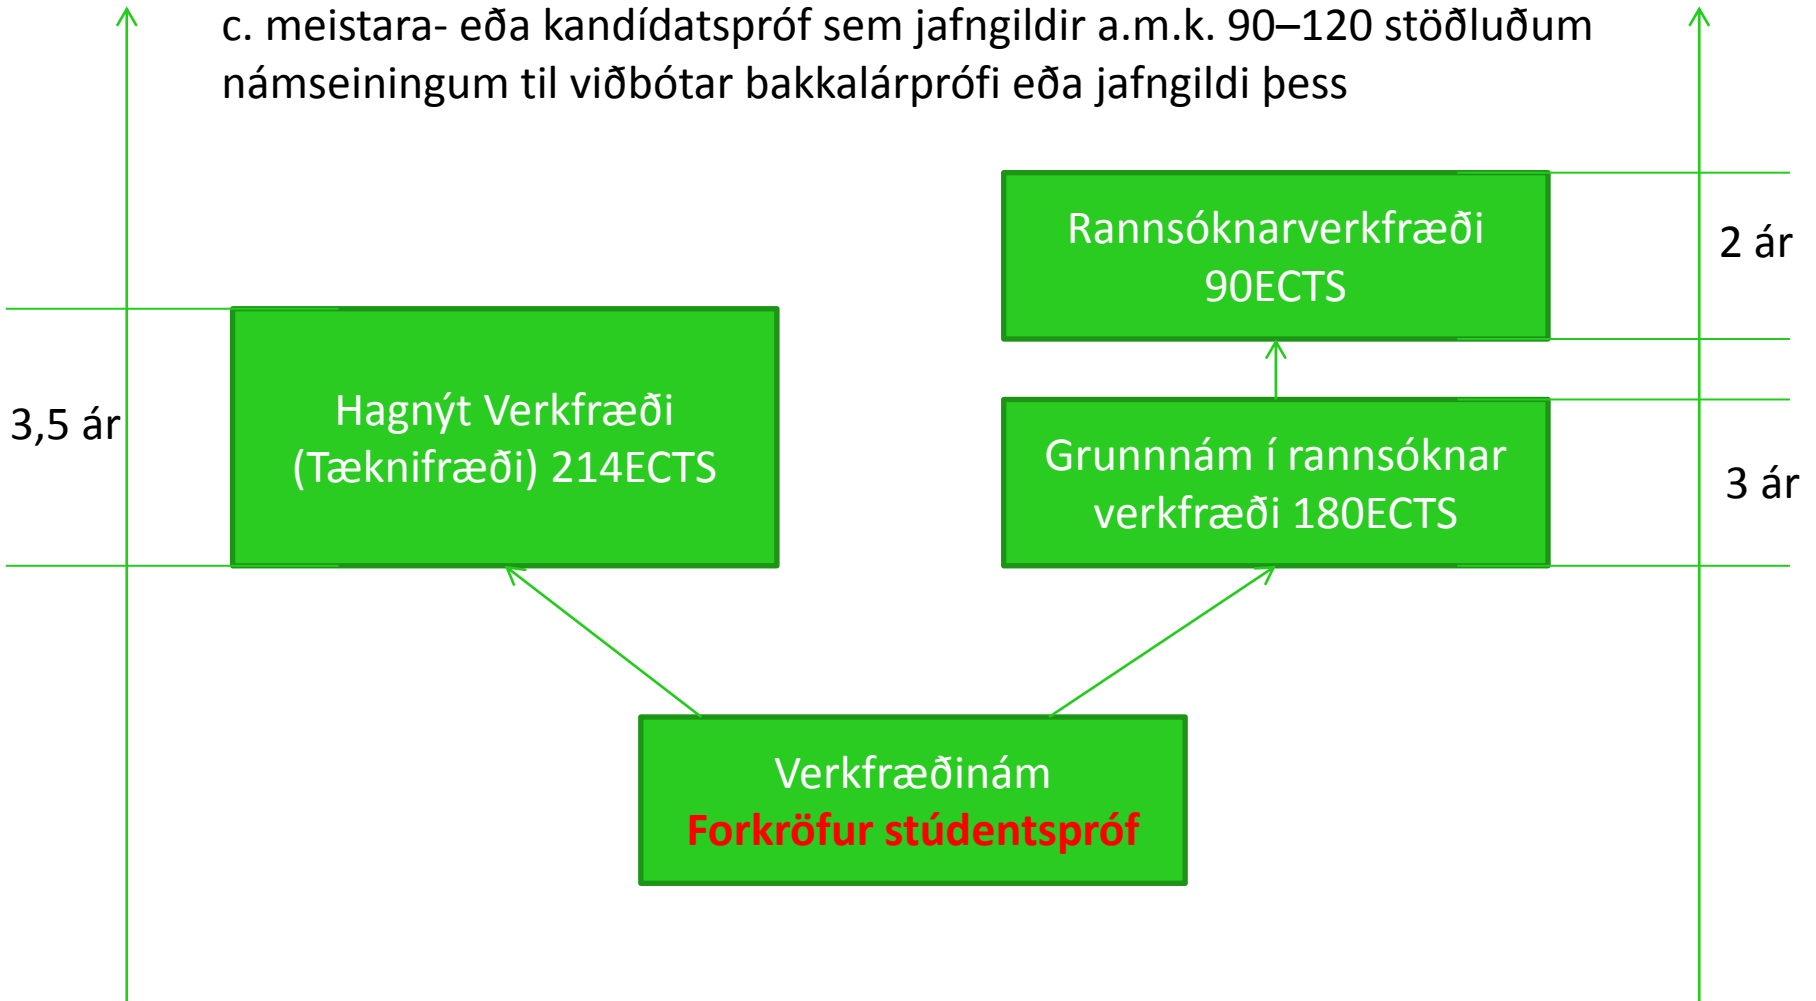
c. meistara- eða kandídatspróf sem jafngildir a.m.k. 90–120 stöðluðum námseiningum til viðbótar bakkalárprófi eða jafngildi þess

Rannsóknarverkfræði 90ECTS

2 ár

3,5 ár

Hagnýt Verkfræði (Tæknifræði) 214ECTS

Grunnnám í rannsóknar verkfræði 180ECTS

3 ár

Verkfræðinám
Forkröfur stúdentspróf